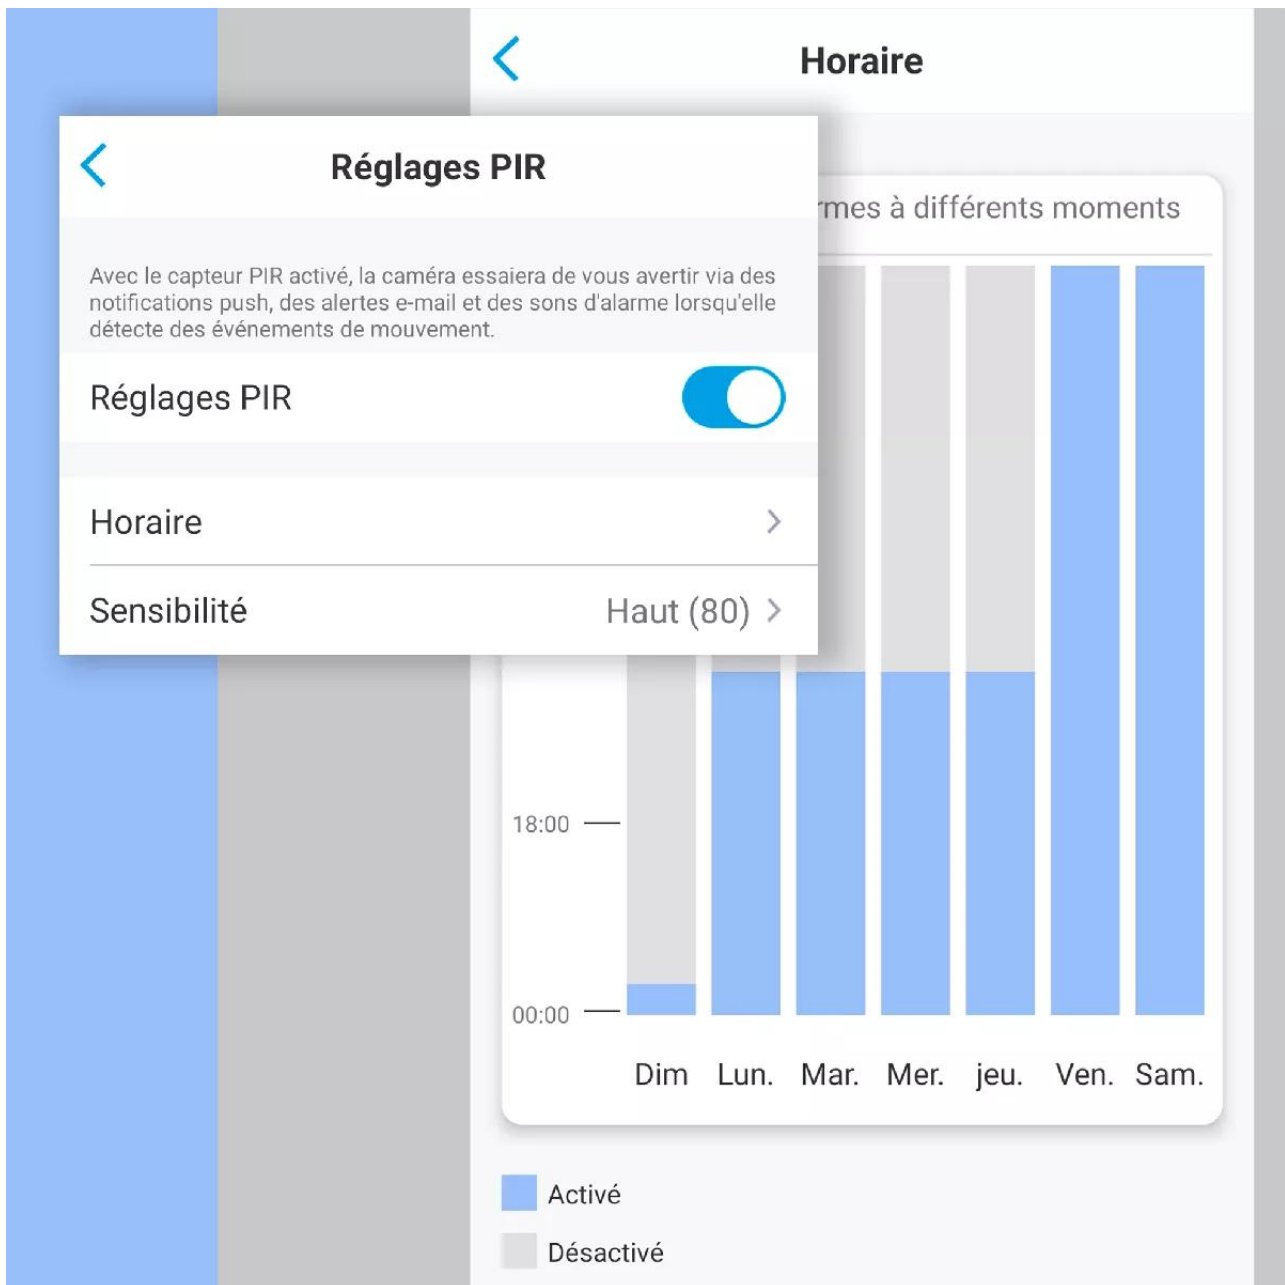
Horaire

Réglages PIR

Avec le capteur PIR activé, la caméra essaiera de vous avertir via des notifications push, des alertes e-mail et des sons d'alarme lorsqu'elle détecte des événements de mouvement.

Réglages PIR

Horaire

Sensibilité Haut (80)

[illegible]rmes à différents moments

18:00

00:00

Dim Lun. Mar. Mer. jeu. Ven. Sam.

Activé

Désactivé